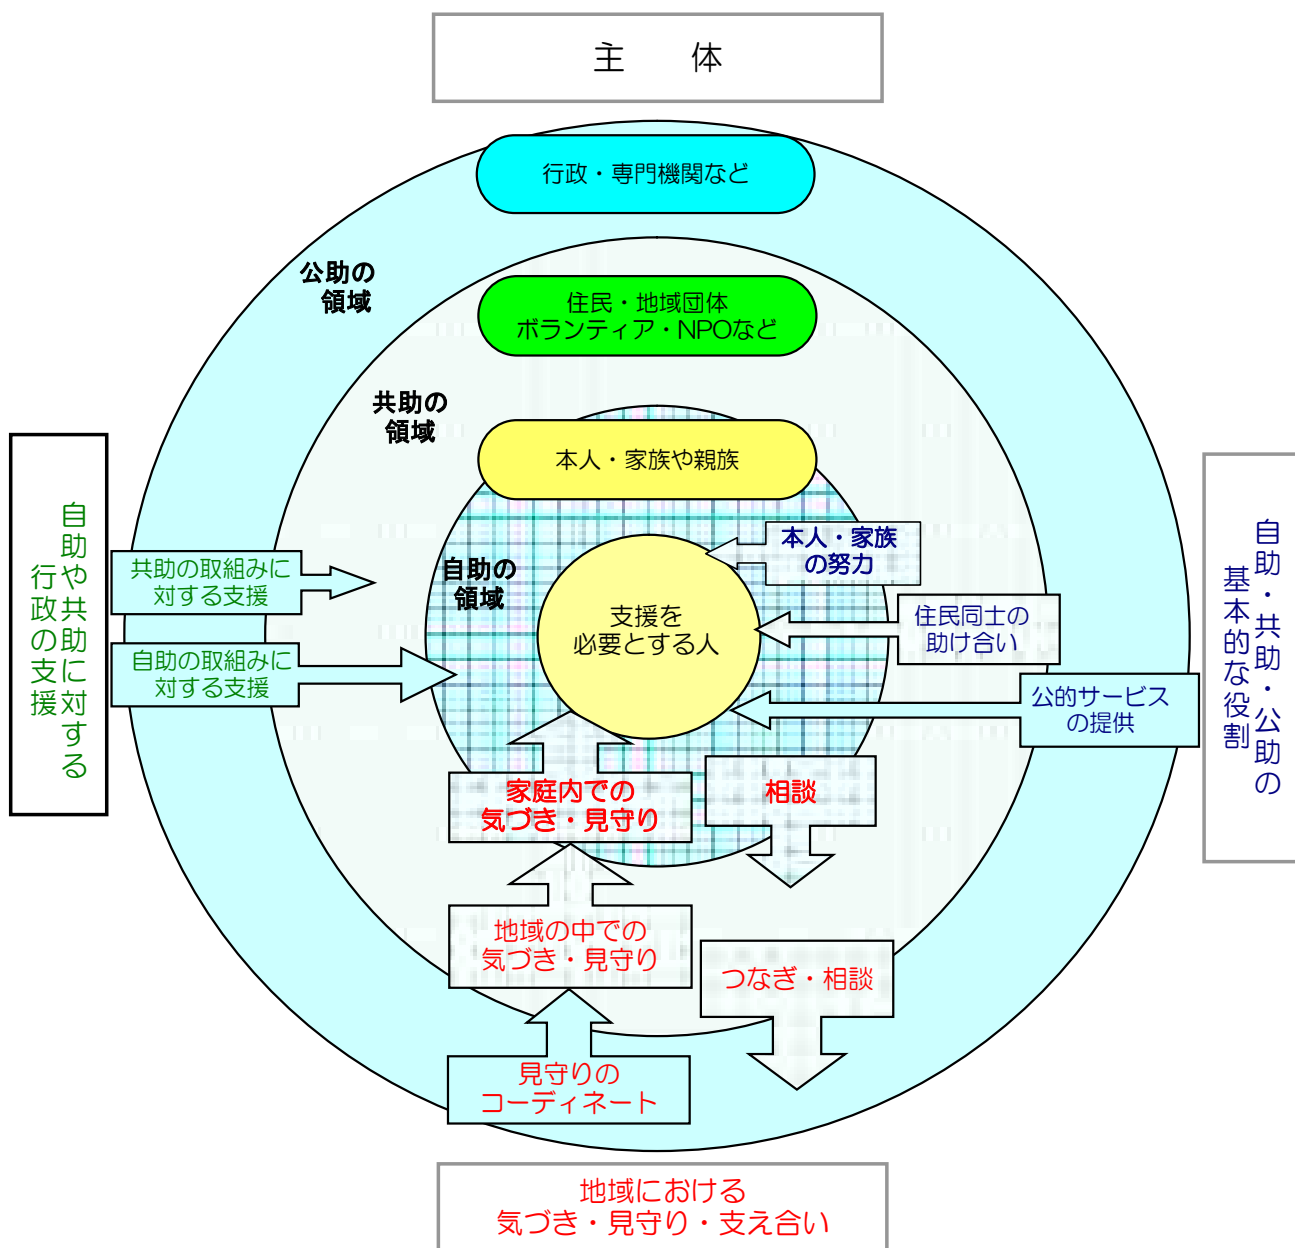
主　体

行政・専門機関など

公助の領域

住民・地域団体
ボランティア・NPOなど

共助の領域

本人・家族や親族

自助の領域

自助や共助に対する行政の支援

共助の取組みに対する支援

自助の取組みに対する支援

本人・家族の努力

支援を必要とする人

住民同士の助け合い

公的サービスの提供

自助・共助・公助の基本的な役割

家庭内での気づき・見守り

相談

地域の中での気づき・見守り

つなぎ・相談

見守りのコーディネート

地域における
気づき・見守り・支え合い